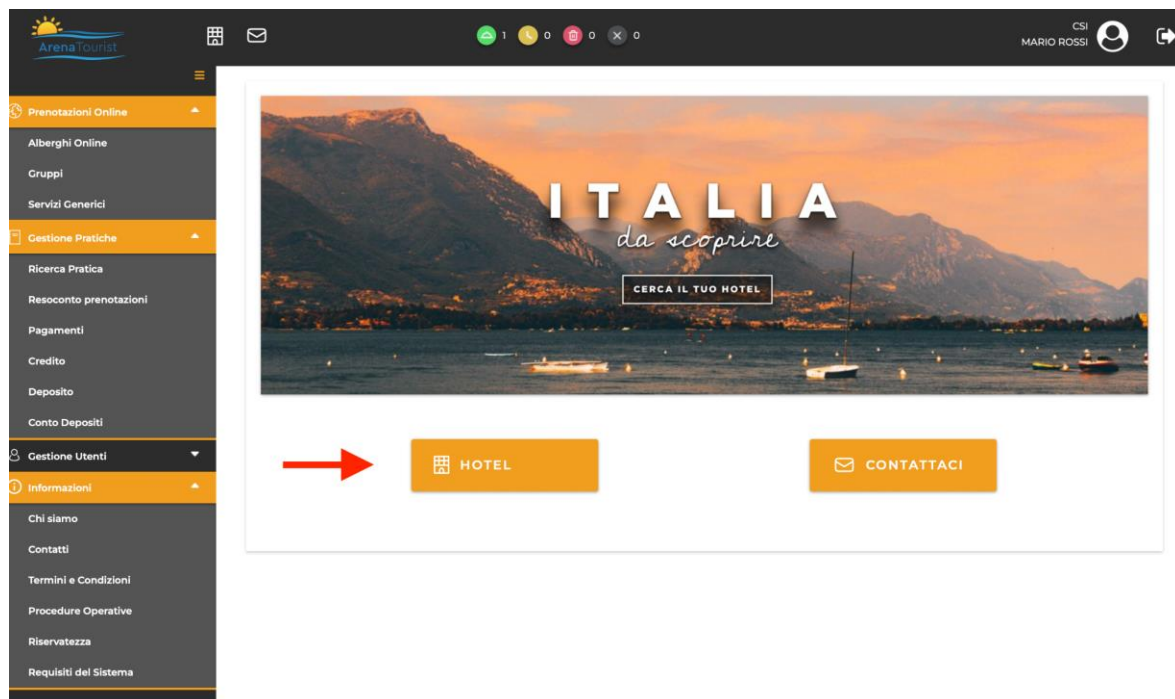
Arena Tourist

1 0 0 0

CSI
MARIO ROSSI

Prenotazioni Online
Alberghi Online
Gruppi
Servizi Generici
Gestione Pratiche
Ricerca Pratica
Resoconto prenotazioni
Pagamenti
Credito
Deposito
Conto Depositi
Gestione Utenti
Informazioni
Chi siamo
Contatti
Termini e Condizioni
Procedure Operative
Riservatezza
Requisiti del Sistema

ITALIA
da scoprire
CERCA IL TUO HOTEL

HOTEL
CONTATTACI